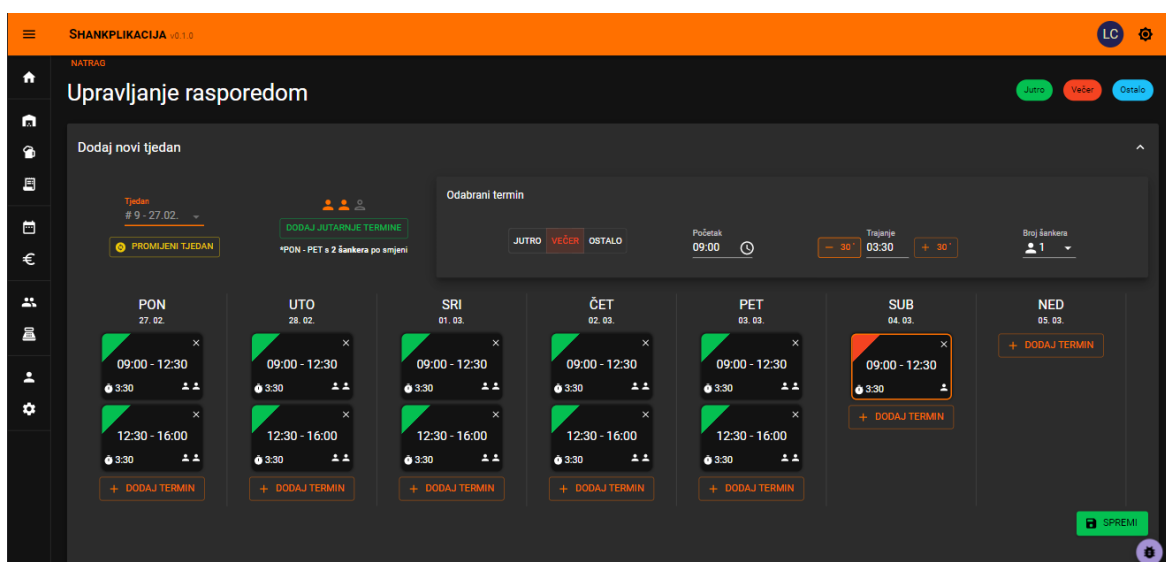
SHANKPLIKACIJA v0.1.0

LC

NATRAG

Upravljanje rasporedom

Jutro Večer Ostalo

Dodaj novi tjedan

Tjedan
# 9 - 27.02.

PROMIJENI TJEDAN

DODAJ JUTARNJE TERMINE

*PON - PET s 2 šankera po smjeni

Odabrani termin

JUTRO VEČER OSTALO

Početak
09:00

Trajanje
− 30' 03:30 + 30'

Broj šankera
1

PON
27. 02.
09:00 - 12:30
3:30
12:30 - 16:00
3:30
+ DODAJ TERMIN

UTO
28. 02.
09:00 - 12:30
3:30
12:30 - 16:00
3:30
+ DODAJ TERMIN

SRI
01. 03.
09:00 - 12:30
3:30
12:30 - 16:00
3:30
+ DODAJ TERMIN

ČET
02. 03.
09:00 - 12:30
3:30
12:30 - 16:00
3:30
+ DODAJ TERMIN

PET
03. 03.
09:00 - 12:30
3:30
12:30 - 16:00
3:30
+ DODAJ TERMIN

SUB
04. 03.
09:00 - 12:30
3:30
+ DODAJ TERMIN

NED
05. 03.
+ DODAJ TERMIN

SPREMI